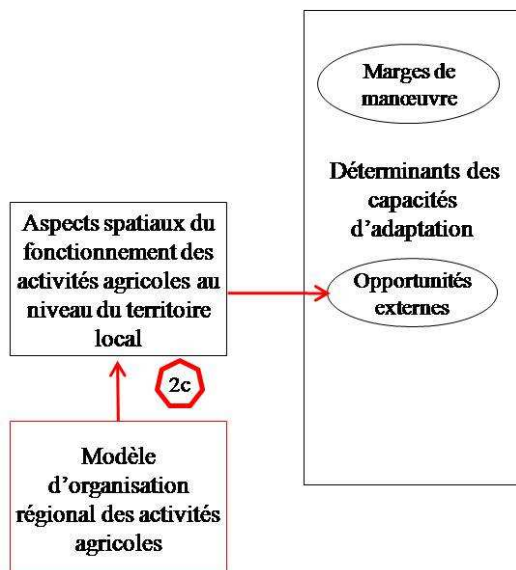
Marges de manœuvre

Déterminants des capacités d'adaptation

Opportunités externes

Aspects spatiaux du fonctionnement des activités agricoles au niveau du territoire local

2c

Modèle d'organisation régional des activités agricoles